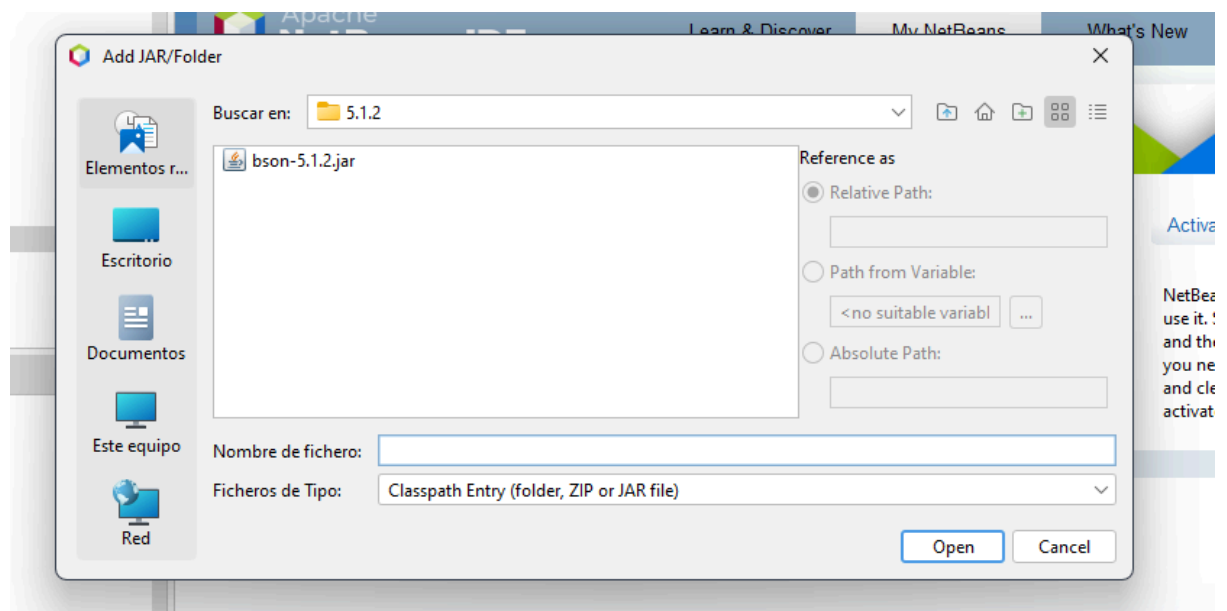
Apache

Learn & Discover

My NetBeans

What's New

Add JAR/Folder

Elementos r...

Escritorio

Documentos

Este equipo

Red

Buscar en: 5.1.2

bson-5.1.2.jar

Reference as

Relative Path:

Path from Variable:

<no suitable variabl ...

Absolute Path:

Nombre de fichero:

Ficheros de Tipo: Classpath Entry (folder, ZIP or JAR file)

Open

Cancel

Activa

NetBea
use it.
and th
you ne
and cl
activat